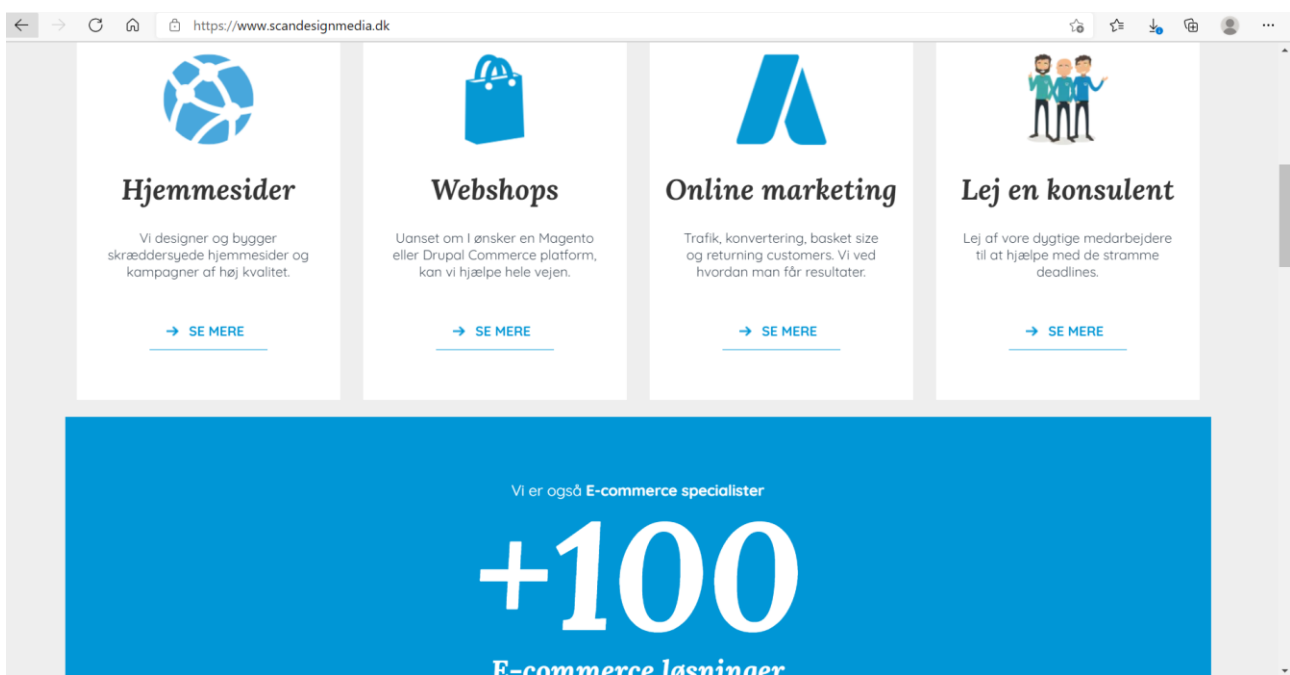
https://www.scandesignmedia.dk

Hjemmesider

Vi designer og bygger skræddersyede hjemmesider og kampagner af høj kvalitet.

→ SE MERE

Webshops

Uanset om I ønsker en Magento eller Drupal Commerce platform, kan vi hjælpe hele vejen.

→ SE MERE

Online marketing

Trafik, konvertering, basket size og returning customers. Vi ved hvordan man får resultater.

→ SE MERE

Lej en konsulent

Lej af vore dygtige medarbejdere til at hjælpe med de stramme deadlines.

→ SE MERE

Vi er også E-commerce specialister

+100

E-commerce løsninger